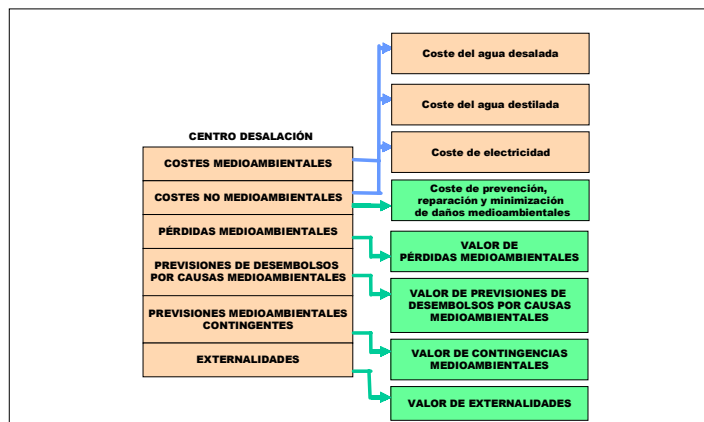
CENTRO DESALACIÓN

COSTES MEDIOAMBIENTALES

COSTES NO MEDIOAMBIENTALES

PÉRDIDAS MEDIOAMBIENTALES

PREVISIONES DE DESEMBOLSOS POR CAUSAS MEDIOAMBIENTALES

PREVISIONES MEDIOAMBIENTALES CONTINGENTES

EXTERNALIDADES

Coste del agua desalada

Coste del agua destilada

Coste de electricidad

Coste de prevención, reparación y minimización de daños medioambientales

VALOR DE PÉRDIDAS MEDIOAMBIENTALES

VALOR DE PREVISIONES DE DESEMBOLSOS POR CAUSAS MEDIOAMBIENTALES

VALOR DE CONTINGENCIAS MEDIOAMBIENTALES

VALOR DE EXTERNALIDADES